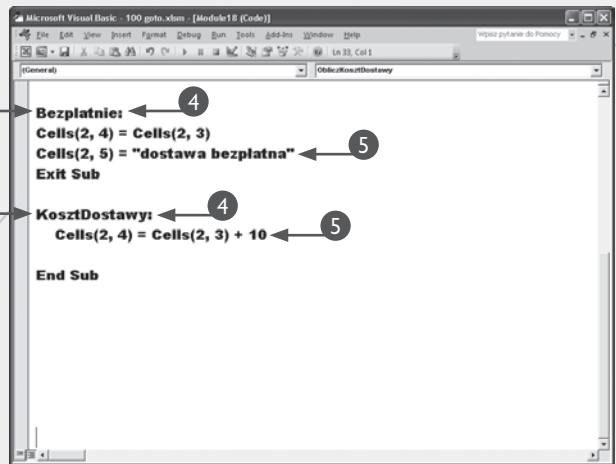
Microsoft Visual Basic - 100 goto.xlsm - [Module18 (Code)]

File Edit View Insert Format Debug Run Tools Add-Ins Window Help

Wpisz pytanie do Pomocy

Ln 33, Col 1

(General)

ObliczKosztDostawy

Bezplatnie: 4
Cells(2, 4) = Cells(2, 3)
Cells(2, 5) = "dostawa bezpłatna" 5
Exit Sub

KosztDostawy: 4
Cells(2, 4) = Cells(2, 3) + 10 5

End Sub